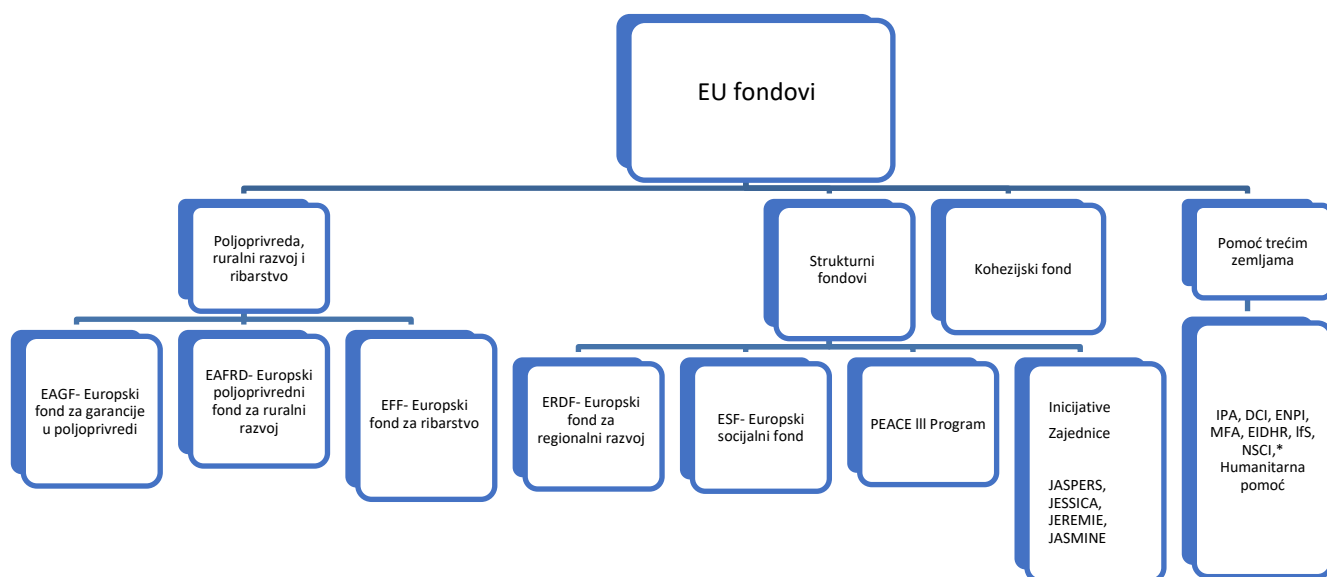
EU fondovi

Poljoprivreda, ruralni razvoj i ribarstvo

Strukturni fondovi

Kohezijski fond

Pomoć trećim zemljama

EAGF- Europski fond za garancije u poljoprivredi

EAFRD- Europski poljoprivredni fond za ruralni razvoj

EFF- Europski fond za ribarstvo

ERDF- Europski fond za regionalni razvoj

ESF- Europski socijalni fond

PEACE lll Program

Inicijative

Zajednice

JASPERS, JESSICA, JEREMIE, JASMINE

IPA, DCI, ENPI, MFA, EIDHR, IfS, NSCI,* Humanitarna pomoć